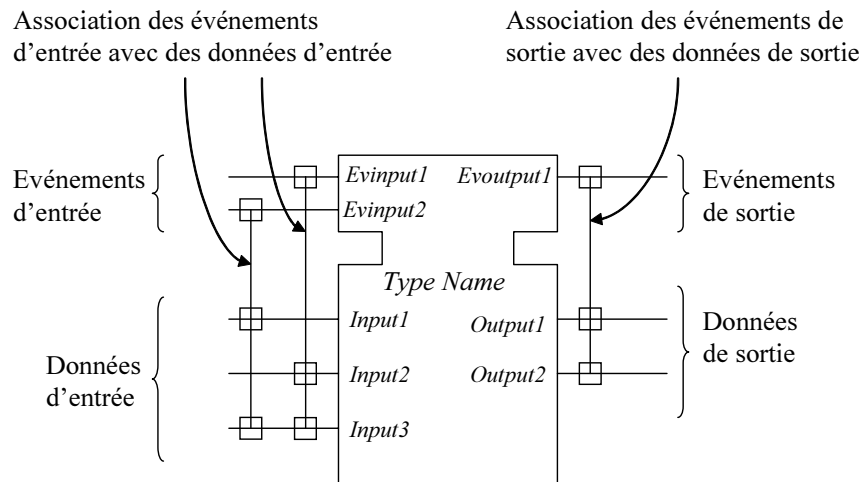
Association des événements d’entrée avec des données d’entrée

Association des événements de sortie avec des données de sortie

Evénements d’entrée

Evinput1

Evinput2

Evoutput1

Evénements de sortie

Type Name

Input1

Input2

Input3

Output1

Output2

Données d’entrée

Données de sortie